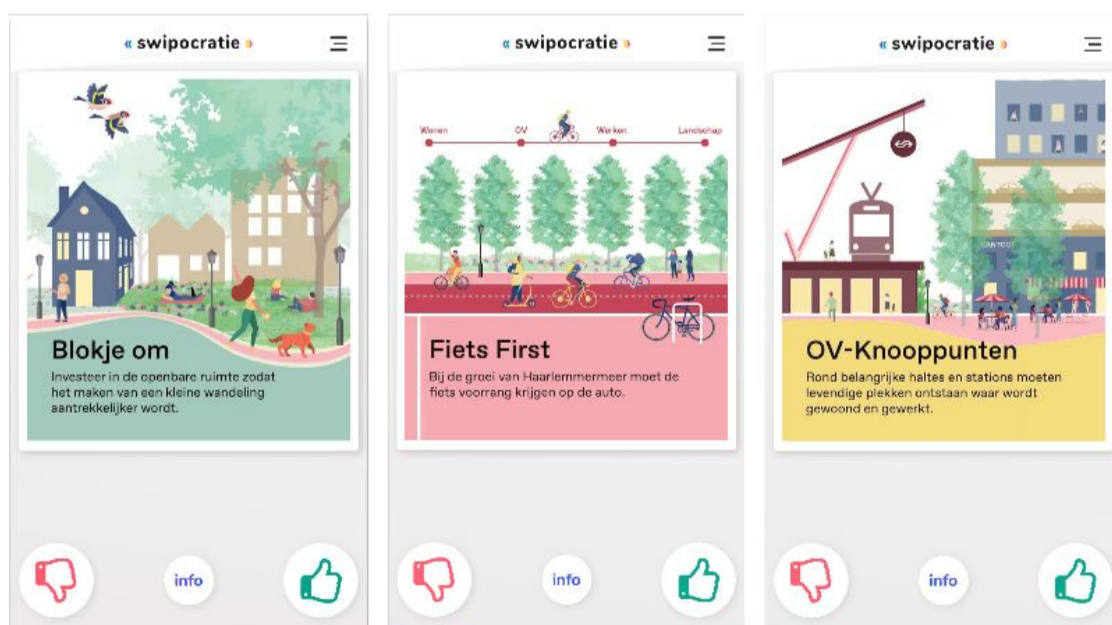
« swipocratie »

Blokje om

Investeer in de openbare ruimte zodat het maken van een kleine wandeling aantrekkelijker wordt.

info

« swipocratie »

Wonen OV Werken Landschap

Fiets First

Bij de groei van Haarlemmermeer moet de fiets voorrang krijgen op de auto.

info

« swipocratie »

OV-Knooppunten

Rond belangrijke haltes en stations moeten levendige plekken ontstaan waar wordt gewoond en gewerkt.

info